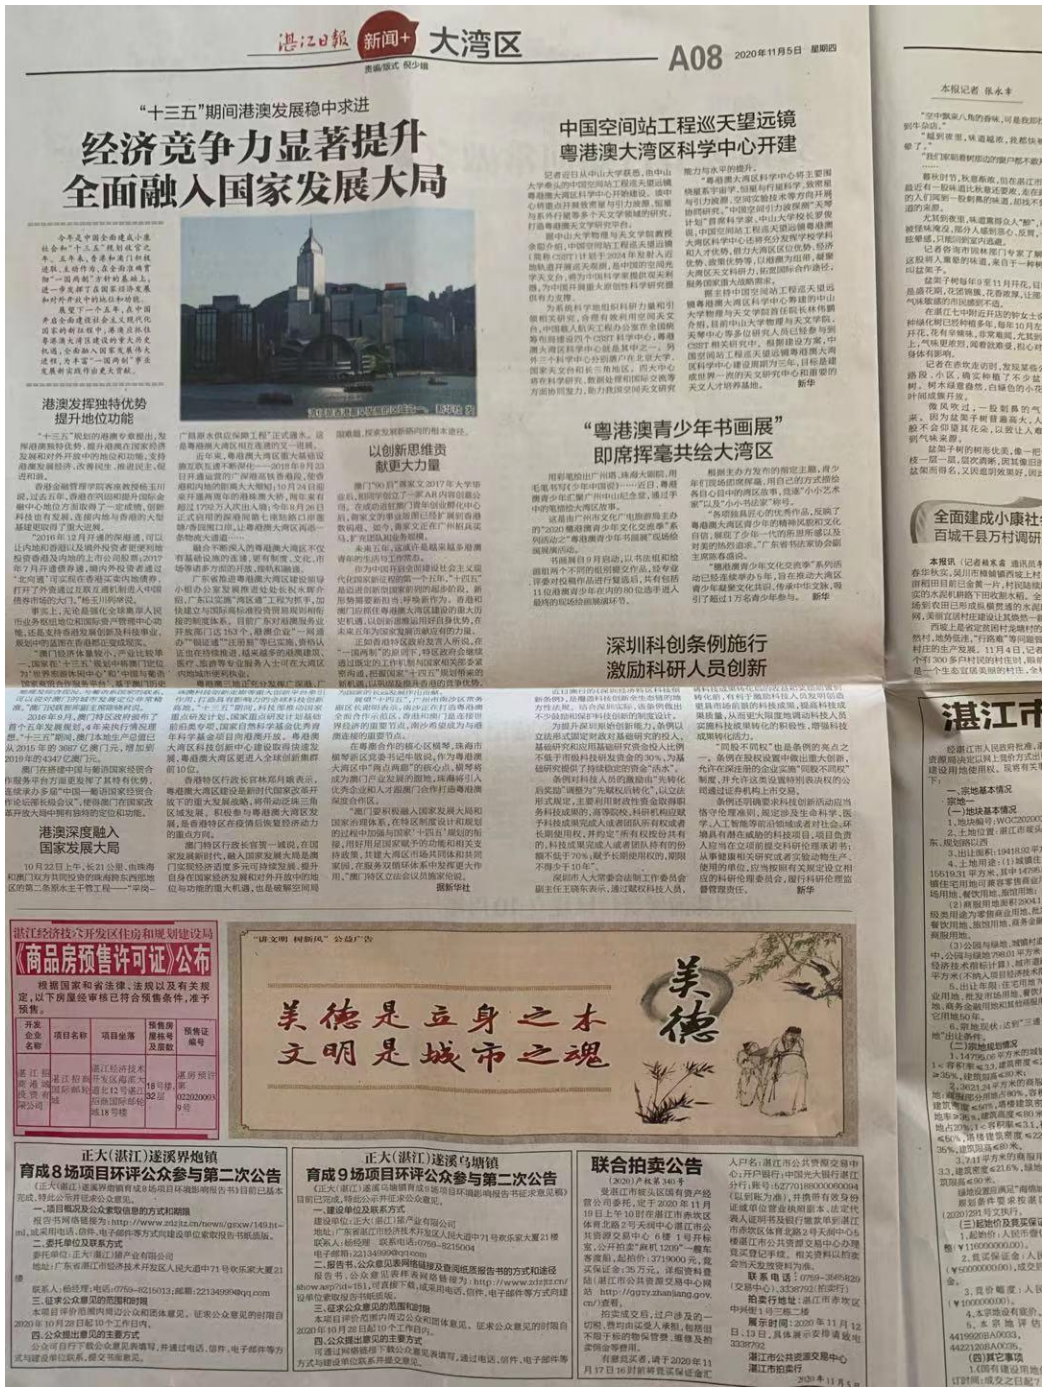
湛江日报 新闻+ 大湾区

A08 2020年11月5日 星期四

"十三五"期间港澳发展稳中求进

经济竞争力显著提升
全面融入国家发展大局

港澳发挥独特优势
提升地位功能

港澳深度融入
国家发展大局

以创新思维贡
献更大力量

中国空间站工程巡天望远镜
粤港澳大湾区科学中心开建

"粤港澳青少年书画展"
即席挥毫共绘大湾区

深圳科创条例施行
激励科研人员创新

全面建成小康社
百城千县万村调研

湛江市

湛江经济技术开发区住房和规划建设局
《商品房预售许可证》公布

根据国家和省法律、法规以及有关规定，以下房屋经审核已符合预售条件，准予预售。

| 开发企业名称 | 项目名称 | 项目坐落 | 预售房屋栋号及套数 | 预售证编号 |
|---|---|---|---|---|
| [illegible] | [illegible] | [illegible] | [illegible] | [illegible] |

"讲文明 树新风"公益广告

美德是立身之本
文明是城市之魂

美德

正大(湛江)遂溪界炮镇
育成8场项目环评公众参与第二次公告

正大(湛江)遂溪乌塘镇
育成9场项目环评公众参与第二次公告

联合拍卖公告

新华